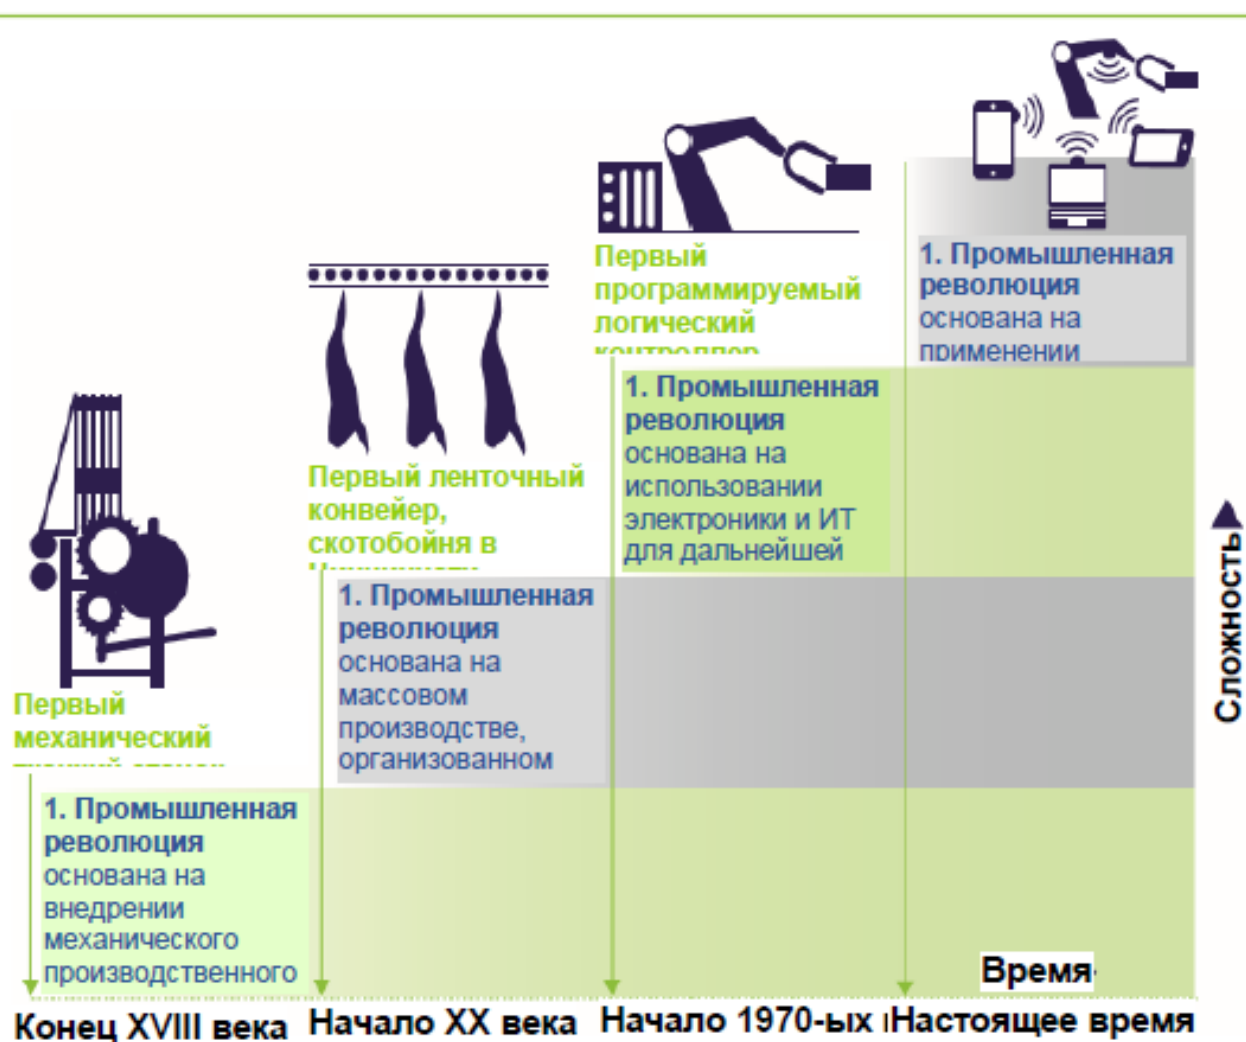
Первый механический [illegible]

1. Промышленная революция основана на внедрении механического производственного

Первый ленточный конвейер, скотобойня в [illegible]

1. Промышленная революция основана на массовом производстве, организованном

Первый программируемый логический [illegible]

1. Промышленная революция основана на использовании электроники и ИТ для дальнейшей

1. Промышленная революция основана на применении

Сложность

Время

Конец XVIII века Начало XX века Начало 1970-ых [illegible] Настоящее время